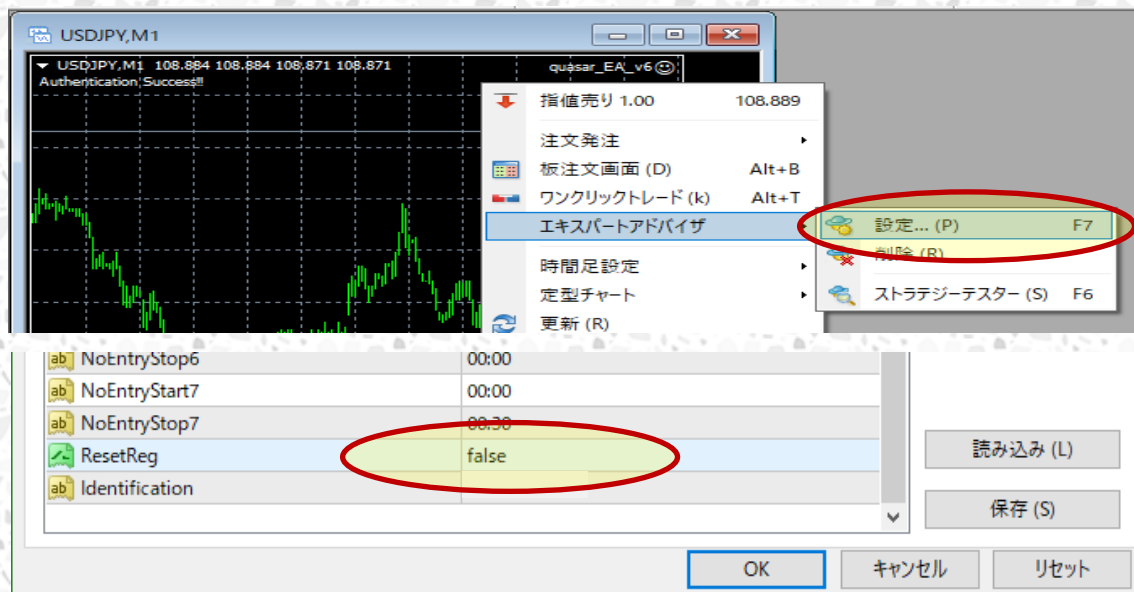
USDJPY,M1

USDJPY,M1 108.884 108.884 108.871 108.871
Authentication Success!!

quasar_EA_v6 ☺

指値売り 1.00 108.889
注文発注
板注文画面 (D) Alt+B
ワンクリックトレード (k) Alt+T
エキスパートアドバイザ
時間足設定
定型チャート
更新 (R)

設定... (P) F7
削除 (R)
ストラテジーテスター (S) F6

| | |
|---|---|
| NoEntryStop6 | 00:00 |
| NoEntryStart7 | 00:00 |
| NoEntryStop7 | 00:30 |
| ResetReg | false |
| Identification | |

読み込み (L)
保存 (S)
OK
キャンセル
リセット